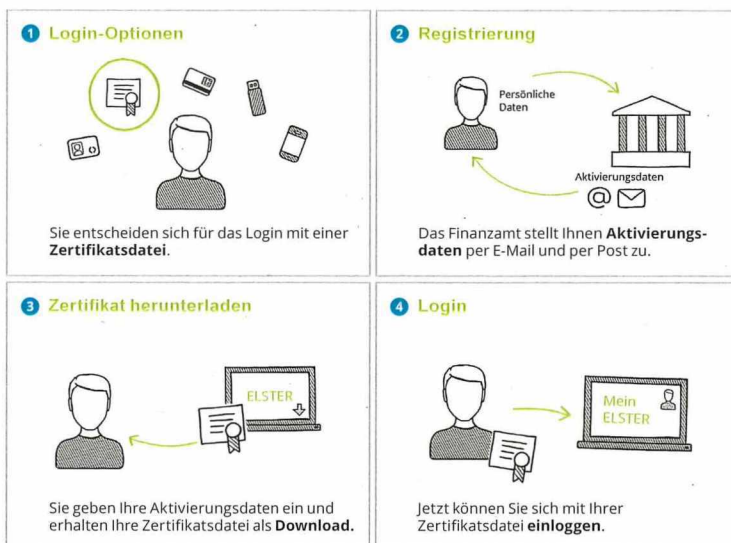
1 Login-Optionen

Sie entscheiden sich für das Login mit einer **Zertifikatsdatei**.

2 Registrierung

Persönliche Daten

Aktivierungsdaten

Das Finanzamt stellt Ihnen **Aktivierungsdaten** per E-Mail und per Post zu.

3 Zertifikat herunterladen

ELSTER

Sie geben Ihre Aktivierungsdaten ein und erhalten Ihre Zertifikatsdatei als **Download.**

4 Login

Mein ELSTER

Jetzt können Sie sich mit Ihrer Zertifikatsdatei **einloggen**.